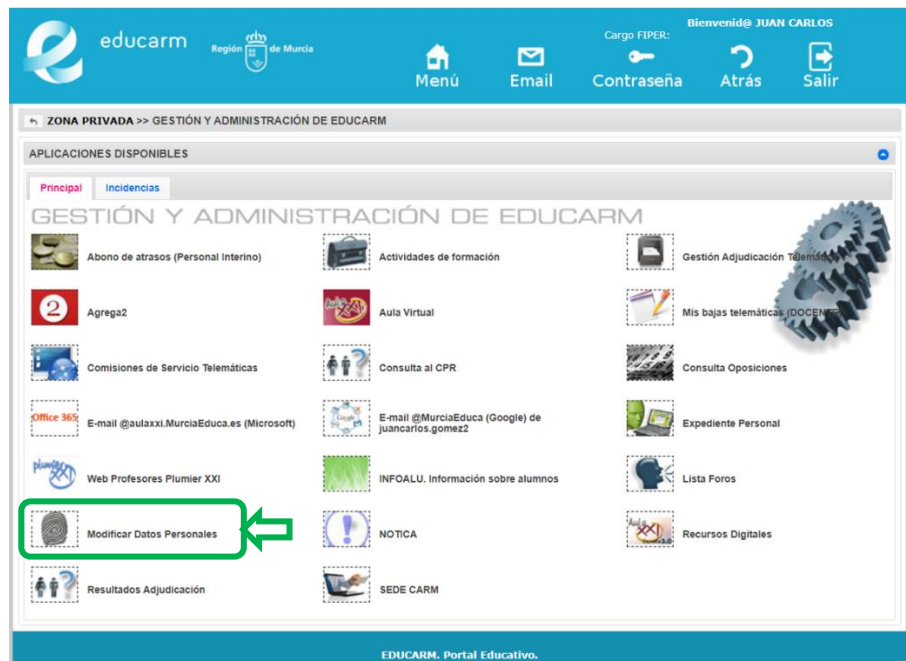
educarm

Región de Murcia

Bienvenid@ JUAN CARLOS

Cargo FIPER:

Menú Email Contraseña Atrás Salir

ZONA PRIVADA >> GESTIÓN Y ADMINISTRACIÓN DE EDUCARM

APLICACIONES DISPONIBLES

Principal | Incidencias

GESTIÓN Y ADMINISTRACIÓN DE EDUCARM

Abono de atrasos (Personal Interino)

Actividades de formación

Gestión Adjudicación Telemá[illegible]

Agrega2

Aula Virtual

Mis bajas telemáticas (DOCENT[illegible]

Comisiones de Servicio Telemáticas

Consulta al CPR

Consulta Oposiciones

Office 365

E-mail @aulaxxi.MurciaEduca.es (Microsoft)

E-mail @MurciaEduca (Google) de juancarlos.gomez2

Expediente Personal

Web Profesores Plumier XXI

INFOALU. Información sobre alumnos

Lista Foros

Modificar Datos Personales

NOTICA

Recursos Digitales

Resultados Adjudicación

SEDE CARM

EDUCARM. Portal Educativo.